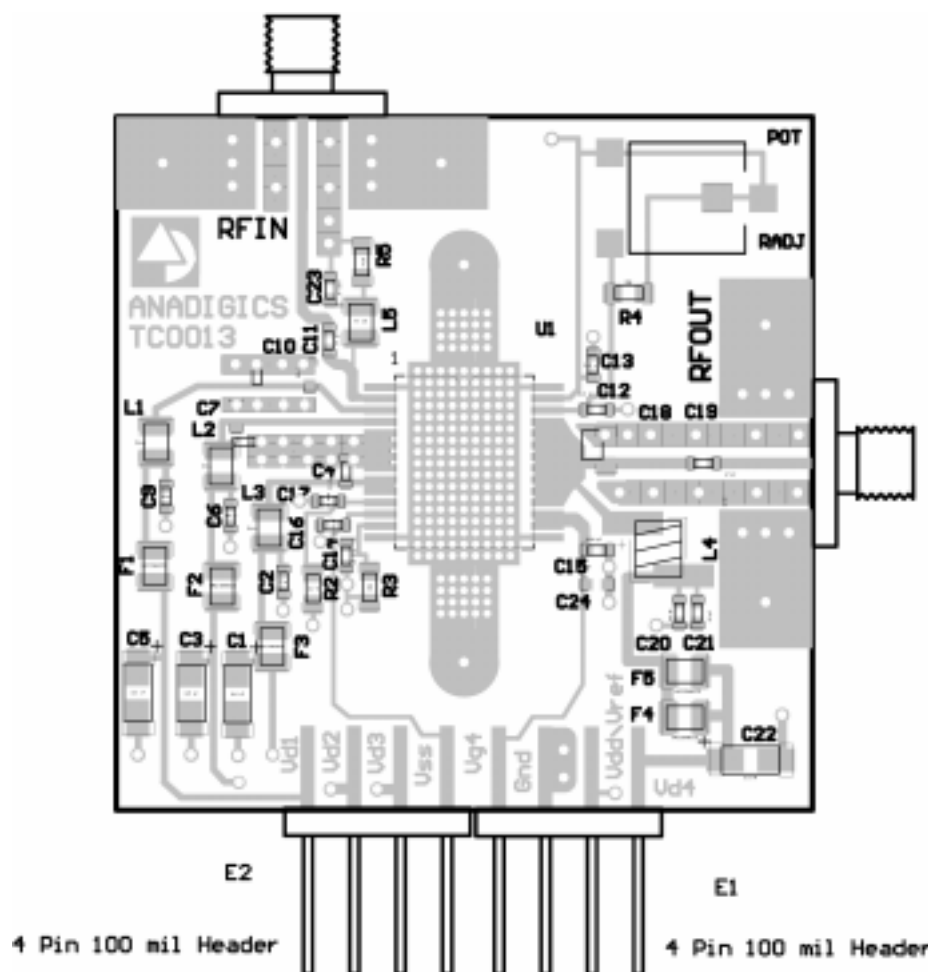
RFIN

ANADIGICS
TC0013

POT

RADJ

R6
C23
C11
L5
C10
1
U1
R4
RFOUT
C13
C12
L1
C7
C18
C19
L2
C4
C9
C6
L3
C17
C16
C14
F1
F2
C2
R2
R3
C15
C24
L4
C5
C3
C1
F3
C20
C21
F5
F4
C22
Vref
Vd1
Vd2
Vd3
Vss
Vg4
Gnd
Vdd
Vd4

E2

E1

4 Pin 100 mil Header

4 Pin 100 mil Header